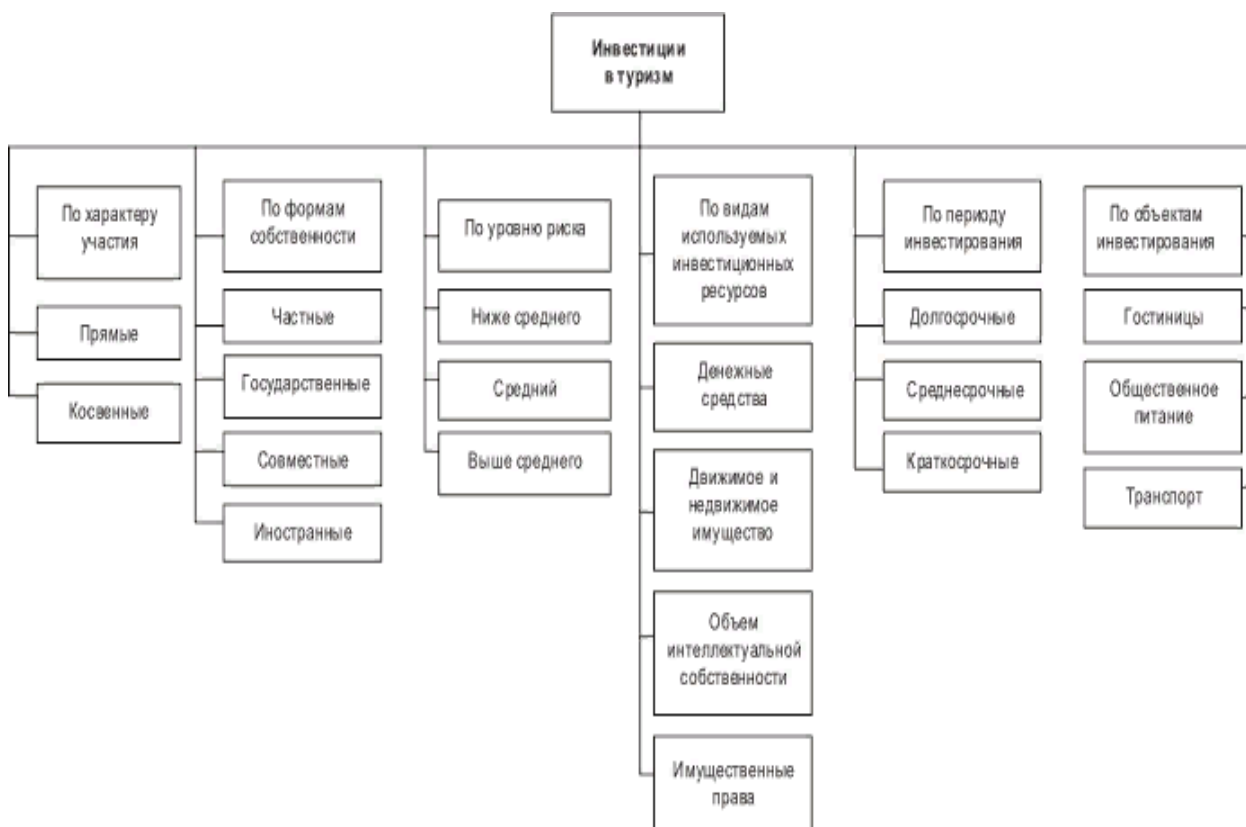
Инвестиции в туризм

По характеру участия

Прямые

Косвенные

По формам собственности

Частные

Государственные

Совместные

Иностранные

По уровню риска

Ниже среднего

Средний

Выше среднего

По видам используемых инвестиционных ресурсов

Денежные средства

Движимое и недвижимое имущество

Объем интеллектуальной собственности

Имущественные права

По периоду инвестирования

Долгосрочные

Среднесрочные

Краткосрочные

По объектам инвестирования

Гостиницы

Общественное питание

Транспорт